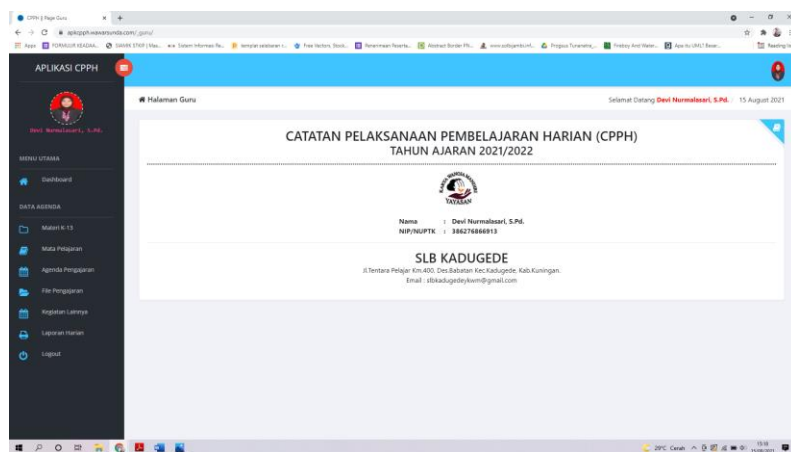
CPPH || Page Guru
aplcpph.wawarsunda.com/_guru/

APLIKASI CPPH

Devi Nurmalasari, S.Pd.

MENU UTAMA
Dashboard

DATA AGENDA
Materi K-13
Mata Pelajaran
Agenda Pengajaran
File Pengajaran
Kegiatan Lainnya
Laporan Harian
Logout

Halaman Guru

Selamat Datang Devi Nurmalasari, S.Pd. / 15 August 2021

CATATAN PELAKSANAAN PEMBELAJARAN HARIAN (CPPH)
TAHUN AJARAN 2021/2022

YAYASAN

Nama : Devi Nurmalasari, S.Pd.
NIP/NUPTK : 386276866913

SLB KADUGEDE
Jl.Tentara Pelajar Km.400. Des.Babatan Kec.Kadugede. Kab.Kuningan.
Email : slbkadugedeykwm@gmail.com

29°C Cerah